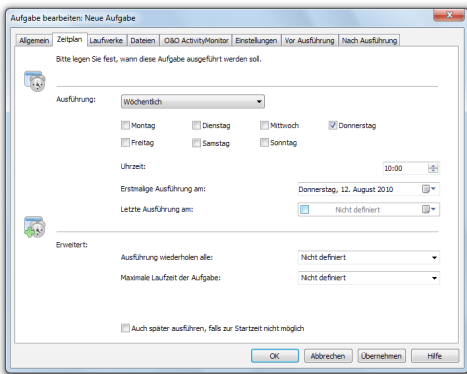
Aufgabe bearbeiten: Neue Aufgabe

Allgemein | Zeitplan | Laufwerke | Dateien | O&O ActivityMonitor | Einstellungen | Vor Ausführung | Nach Ausführung

Bitte legen Sie fest, wann diese Aufgabe ausgeführt werden soll.

Ausführung: Wöchentlich

Montag
Dienstag
Mittwoch
Donnerstag
Freitag
Samstag
Sonntag

Uhrzeit: 10:00

Erstmalige Ausführung am: Donnerstag, 12. August 2010

Letzte Ausführung am: Nicht definiert

Erweitert:

Ausführung wiederholen alle: Nicht definiert

Maximale Laufzeit der Aufgabe: Nicht definiert

Auch später ausführen, falls zur Startzeit nicht möglich

OK | Abbrechen | Übernehmen | Hilfe